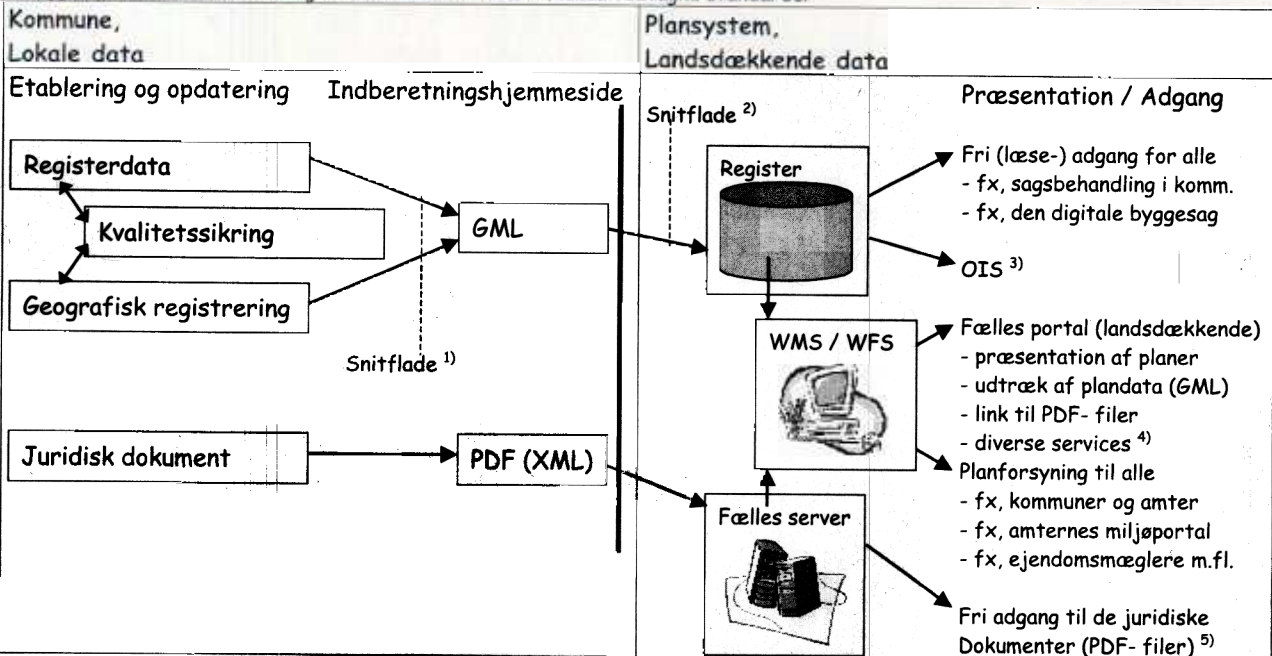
Kommune,
Lokale data

Plansystem,
Landsdækkende data

Etablering og opdatering

Indberetningshjemmeside

Præsentation / Adgang

Snitflade $^{2)}$

Registerdata

Kvalitetssikring

Geografisk registrering

GML

Snitflade $^{1)}$

Register

Fri (læse-) adgang for alle
- fx, sagsbehandling i komm.
- fx, den digitale byggesag

OIS $^{3)}$

WMS / WFS

Fælles portal (landsdækkende)
- præsentation af planer
- udtræk af plandata (GML)
- link til PDF- filer
- diverse services $^{4)}$

Juridisk dokument

PDF (XML)

Fælles server

Planforsyning til alle
- fx, kommuner og amter
- fx, amternes miljøportal
- fx, ejendomsmæglere m.fl.

Fri adgang til de juridiske Dokumenter (PDF- filer) $^{5)}$